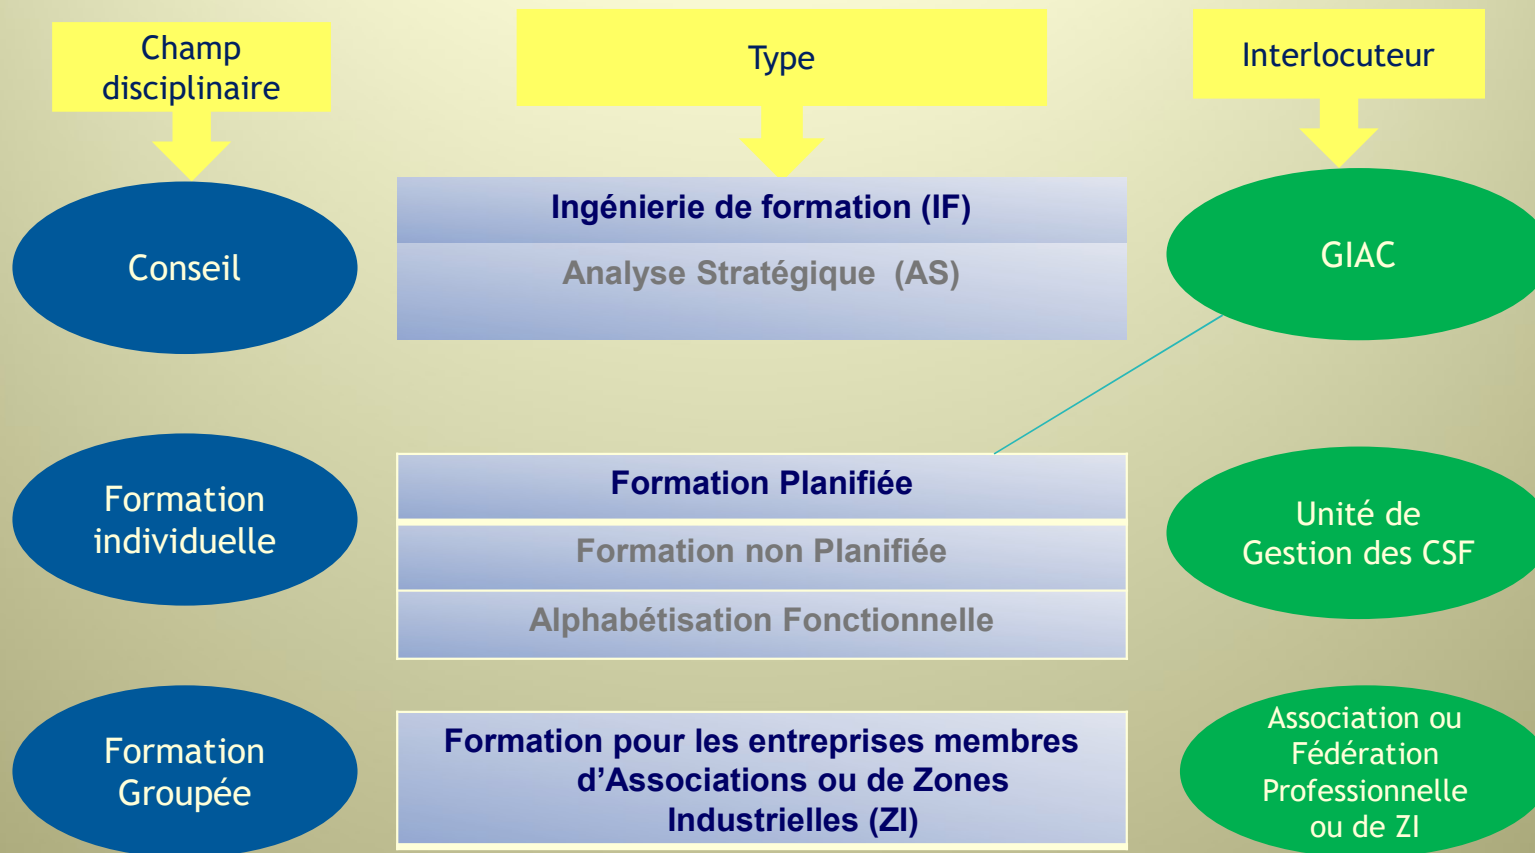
Champ disciplinaire

Type

Interlocuteur

Conseil

Ingénierie de formation (IF)

Analyse Stratégique (AS)

GIAC

Formation individuelle

Formation Planifiée

Formation non Planifiée

Alphabétisation Fonctionnelle

Unité de Gestion des CSF

Formation Groupée

Formation pour les entreprises membres d'Associations ou de Zones Industrielles (ZI)

Association ou Fédération Professionnelle ou de ZI